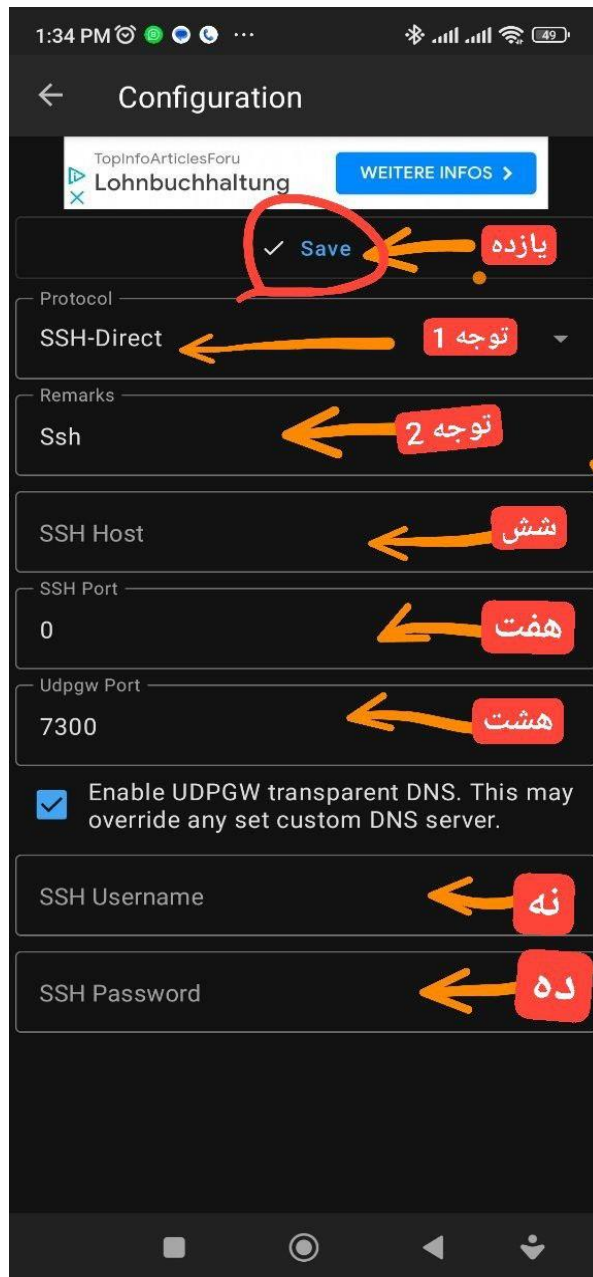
1:34 PM ··· 49

Configuration

TopInfoArticlesForu
Lohnbuchhaltung
WEITERE INFOS >

✓ Save
یازده

Protocol
SSH-Direct
توجه 1

Remarks
Ssh
توجه 2

SSH Host
شش

SSH Port
0
هفت

Udpgw Port
7300
هشت

Enable UDPGW transparent DNS. This may override any set custom DNS server.

SSH Username
نه

SSH Password
ده